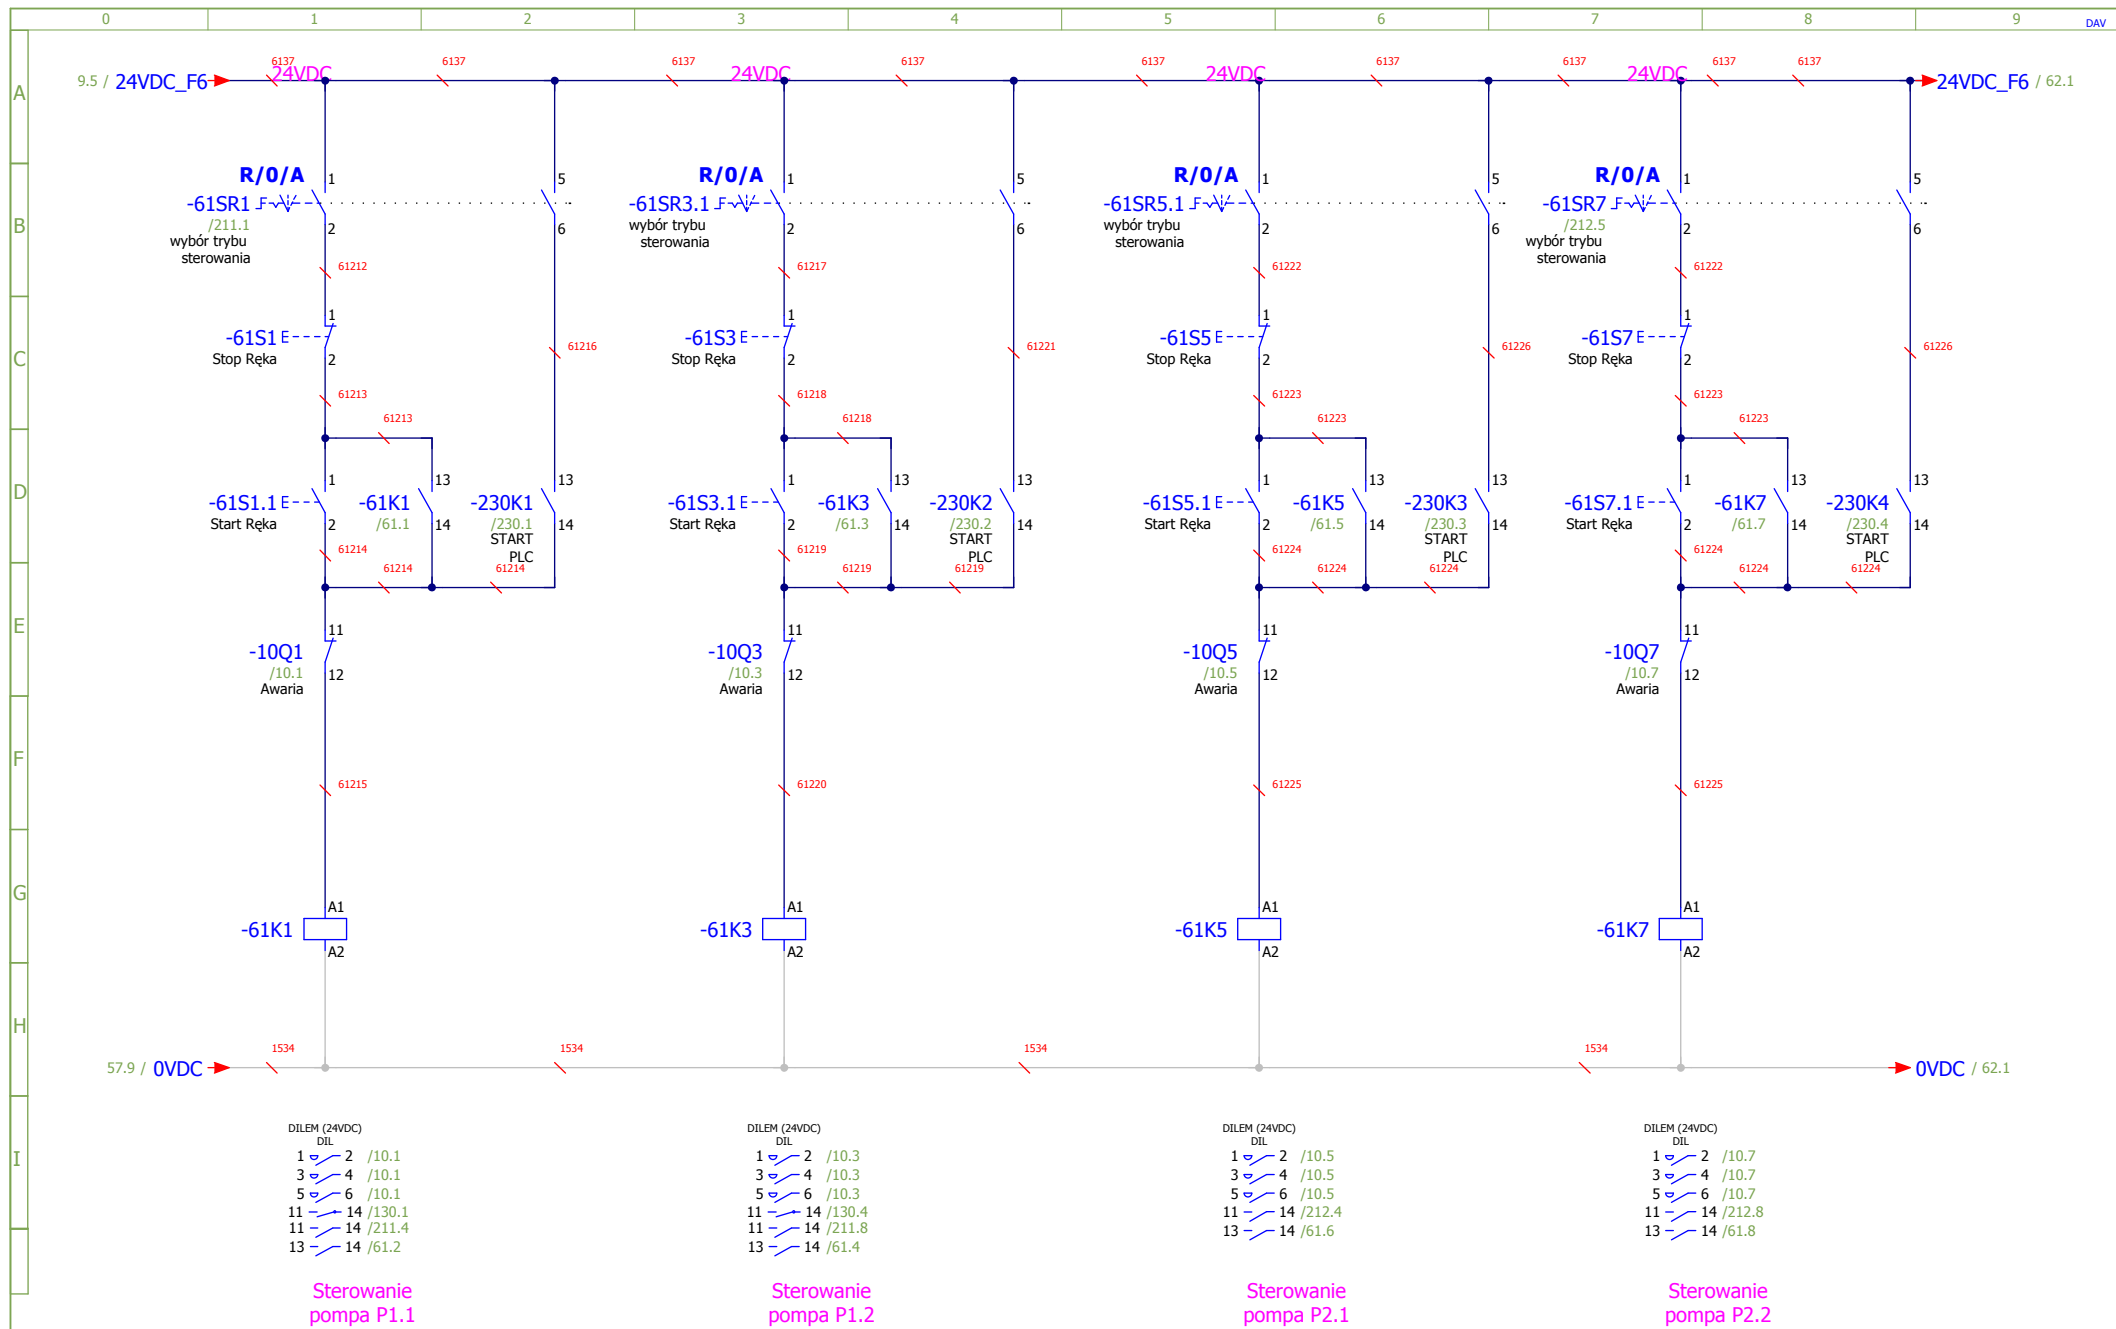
0 1 2 3 4 5 6 7 8 9 DAV

A B C D E F G H I

9.5 / 24VDC_F6 6137 24VDC 6137 6137 24VDC 6137 6137 24VDC 6137 6137 24VDC 6137 6137 24VDC_F6 / 62.1

R/0/A
-61SR1
/211.1
wybór trybu sterowania
1 2 5 6
61212
-61S1
Stop Ręka
1 2
61213 61213
61216
-61S1.1
Start Ręka
1 2
-61K1
/61.1
13 14
-230K1
/230.1
START PLC
13 14
61214 61214 61214
-10Q1
/10.1
Awaria
11 12
61215
-61K1
A1 A2

R/0/A
-61SR3.1
wybór trybu sterowania
1 2 5 6
61217
-61S3
Stop Ręka
1 2
61218 61218
61221
-61S3.1
Start Ręka
1 2
-61K3
/61.3
13 14
-230K2
/230.2
START PLC
13 14
61219 61219 61219
-10Q3
/10.3
Awaria
11 12
61220
-61K3
A1 A2

R/0/A
-61SR5.1
wybór trybu sterowania
1 2 5 6
61222
-61S5
Stop Ręka
1 2
61223 61223
61226
-61S5.1
Start Ręka
1 2
-61K5
/61.5
13 14
-230K3
/230.3
START PLC
13 14
61224 61224 61224
-10Q5
/10.5
Awaria
11 12
61225
-61K5
A1 A2

R/0/A
-61SR7
/212.5
wybór trybu sterowania
1 2 5 6
61222
-61S7
Stop Ręka
1 2
61223 61223
61226
-61S7.1
Start Ręka
1 2
-61K7
/61.7
13 14
-230K4
/230.4
START PLC
13 14
61224 61224 61224
-10Q7
/10.7
Awaria
11 12
61225
-61K7
A1 A2

57.9 / 0VDC 1534 1534 1534 1534 0VDC / 62.1

DILEM (24VDC)
DIL
1 2 /10.1
3 4 /10.1
5 6 /10.1
11 14 /130.1
11 14 /211.4
13 14 /61.2

DILEM (24VDC)
DIL
1 2 /10.3
3 4 /10.3
5 6 /10.3
11 14 /130.4
11 14 /211.8
13 14 /61.4

DILEM (24VDC)
DIL
1 2 /10.5
3 4 /10.5
5 6 /10.5
11 14 /212.4
13 14 /61.6

DILEM (24VDC)
DIL
1 2 /10.7
3 4 /10.7
5 6 /10.7
11 14 /212.8
13 14 /61.8

Sterowanie pompa P1.1

Sterowanie pompa P1.2

Sterowanie pompa P2.1

Sterowanie pompa P2.2